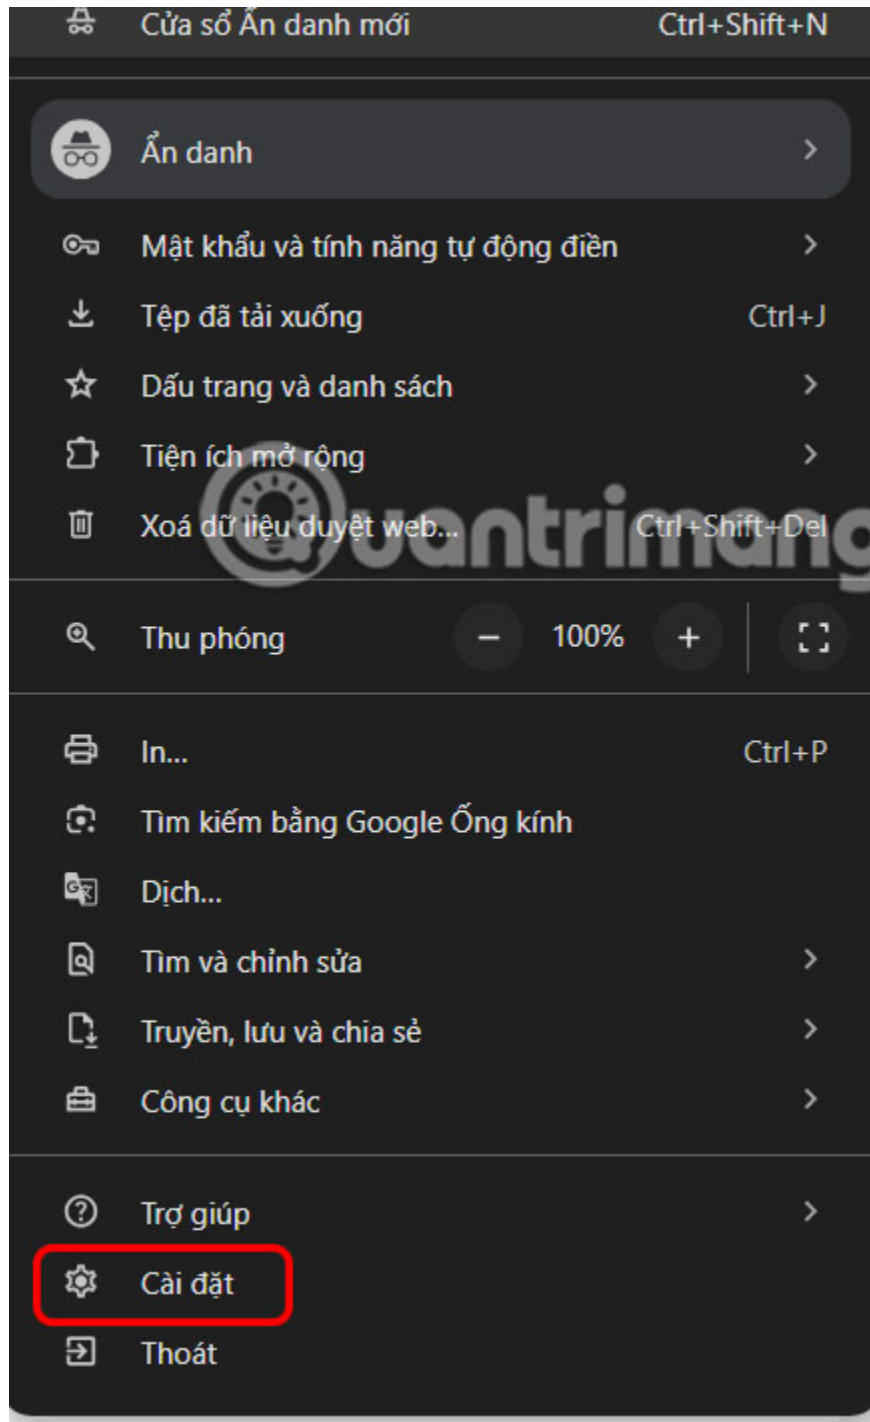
Cửa sổ Ẩn danh mới Ctrl+Shift+N

Ẩn danh

Mật khẩu và tính năng tự động điền

Tệp đã tải xuống Ctrl+J

Dấu trang và danh sách

Tiện ích mở rộng

Xoá dữ liệu duyệt web... Ctrl+Shift+Del

Quantrimang

Thu phóng − 100% +

In... Ctrl+P

Tìm kiếm bằng Google Ống kính

Dịch...

Tìm và chỉnh sửa

Truyền, lưu và chia sẻ

Công cụ khác

Trợ giúp

Cài đặt

Thoát